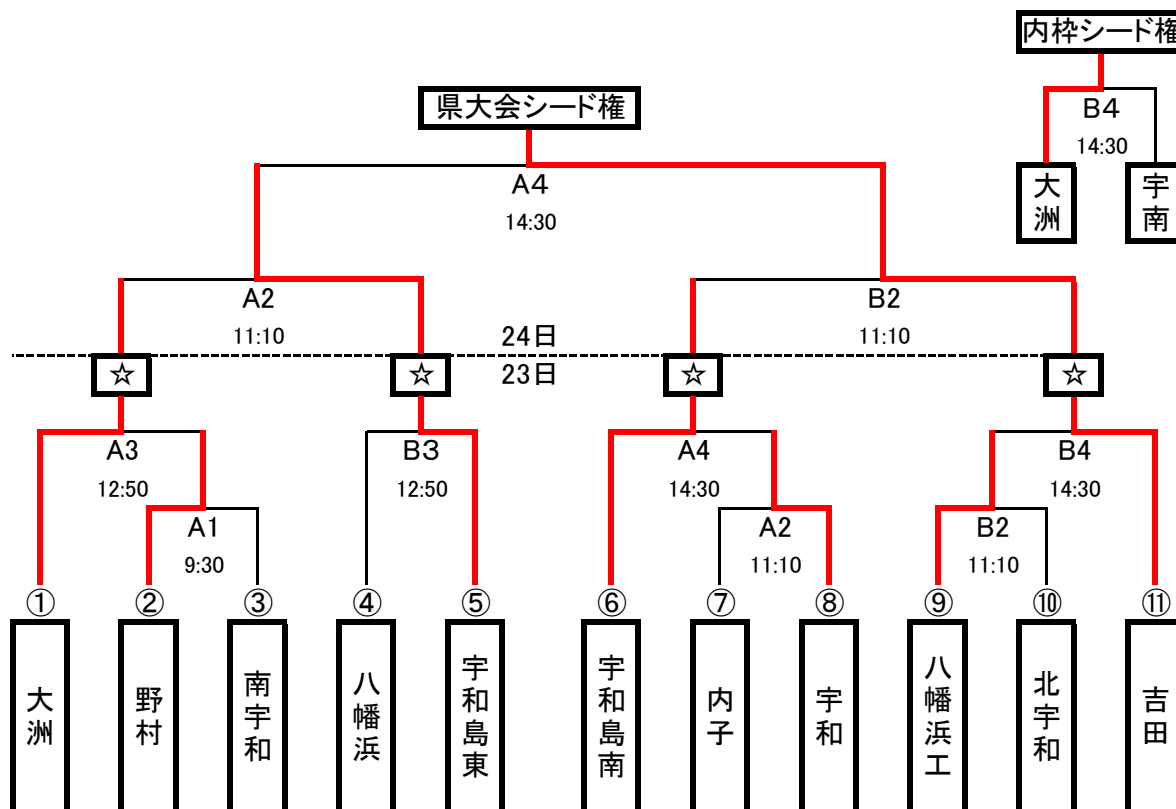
内枠シード権

B4
14:30

大洲
宇南

県大会シード権

A4
14:30

A2
11:10

B2
11:10

24日
23日

☆ ☆ ☆ ☆

A3
12:50

A1
9:30

B3
12:50

A4
14:30

A2
11:10

B4
14:30

B2
11:10

① 大洲
② 野村
③ 南宇和
④ 八幡浜
⑤ 宇和島東
⑥ 宇和島南
⑦ 内子
⑧ 宇和
⑨ 八幡浜工
⑩ 北宇和
⑪ 吉田